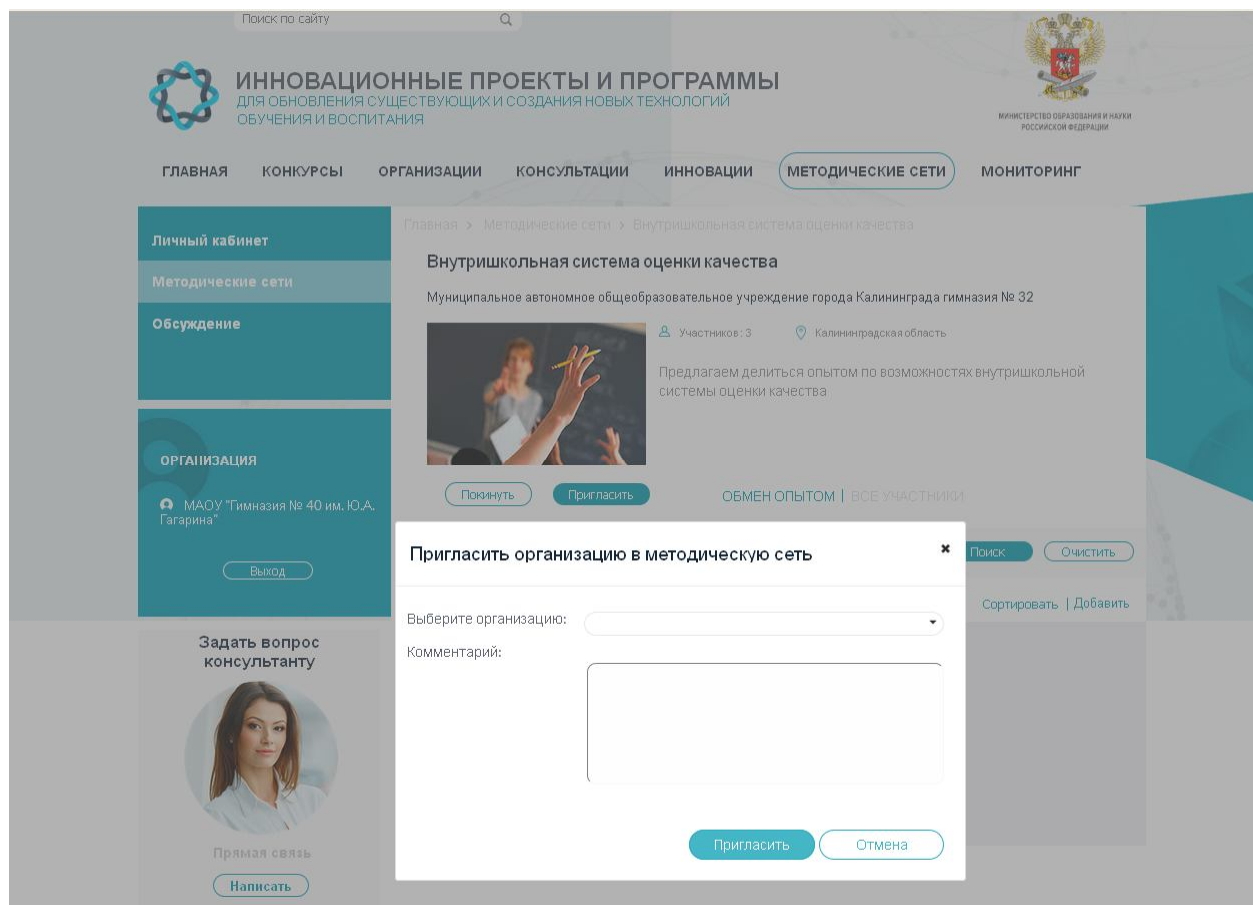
Поиск по сайту

ИННОВАЦИОННЫЕ ПРОЕКТЫ И ПРОГРАММЫ
ДЛЯ ОБНОВЛЕНИЯ СУЩЕСТВУЮЩИХ И СОЗДАНИЯ НОВЫХ ТЕХНОЛОГИЙ ОБУЧЕНИЯ И ВОСПИТАНИЯ

МИНИСТЕРСТВО ОБРАЗОВАНИЯ И НАУКИ РОССИЙСКОЙ ФЕДЕРАЦИИ

ГЛАВНАЯ КОНКУРСЫ ОРГАНИЗАЦИИ КОНСУЛЬТАЦИИ ИННОВАЦИИ МЕТОДИЧЕСКИЕ СЕТИ МОНИТОРИНГ

Личный кабинет
Методические сети
Обсуждение

ОРГАНИЗАЦИЯ
МАОУ "Гимназия № 40 им. Ю.А. Гагарина"
Выход

Задать вопрос консультанту
Прямая связь
Написать

Главная > Методические сети > Внутришкольная система оценки качества

Внутришкольная система оценки качества

Муниципальное автономное общеобразовательное учреждение города Калининграда гимназия № 32

Участников: 3 Калининградская область

Предлагаем делиться опытом по возможностях внутришкольной системы оценки качества

Покинуть Пригласить ОБМЕН ОПЫТОМ | ВСЕ УЧАСТНИКИ

Поиск Очистить
Сортировать | Добавить

Пригласить организацию в методическую сеть
×
Выберите организацию:
Комментарий:
Пригласить Отмена